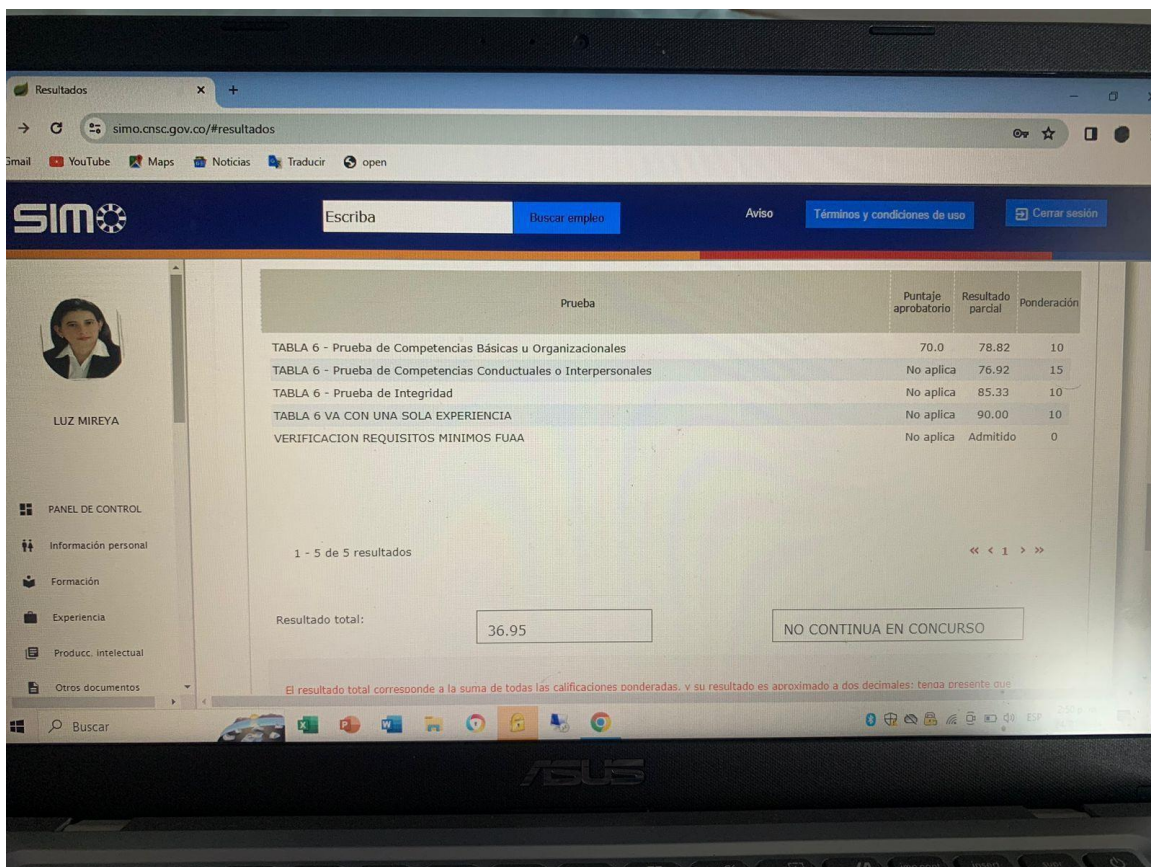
Resultados

simo.cnsc.gov.co/#resultados

Gmail YouTube Maps Noticias Traducir open

SIMO

Escriba

Buscar empleo

Aviso

Términos y condiciones de uso

Cerrar sesión

| Prueba | Puntaje aprobatorio | Resultado parcial | Ponderación |
|---|---|---|---|
| TABLA 6 - Prueba de Competencias Básicas u Organizacionales | 70.0 | 78.82 | 10 |
| TABLA 6 - Prueba de Competencias Conductuales o Interpersonales | No aplica | 76.92 | 15 |
| TABLA 6 - Prueba de Integridad | No aplica | 85.33 | 10 |
| TABLA 6 VA CON UNA SOLA EXPERIENCIA | No aplica | 90.00 | 10 |
| VERIFICACION REQUISITOS MINIMOS FUAA | No aplica | Admitido | 0 |

LUZ MIREYA

PANEL DE CONTROL

Información personal

Formación

Experiencia

Producc. intelectual

Otros documentos

1 - 5 de 5 resultados

« ‹ 1 › »

Resultado total:

36.95

NO CONTINUA EN CONCURSO

El resultado total corresponde a la suma de todas las calificaciones ponderadas, y su resultado es aproximado a dos decimales; tenga presente que

Buscar

ESP

ASUS